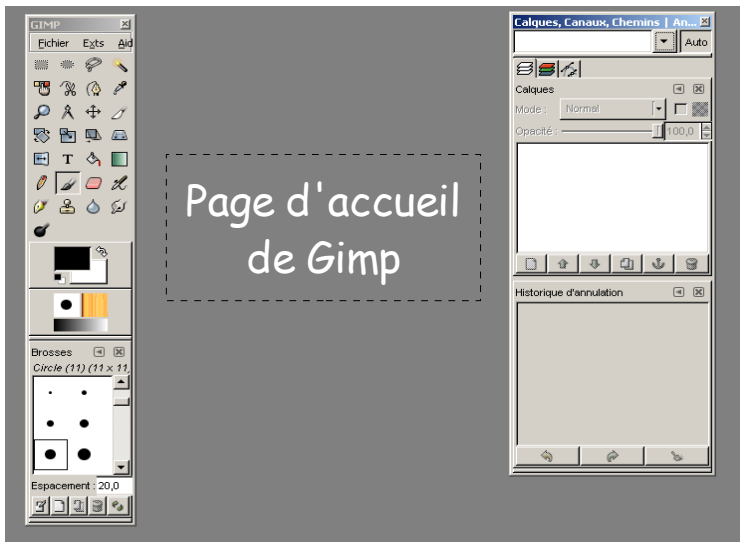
GIMP

Fichier Exts Aid

Brosses

Circle (11) (11 × 11

Espacement : 20,0

Page d'accueil de Gimp

Calques, Canaux, Chemins | An...

Auto

Calques

Mode : Normal

Opacité : 100,0

Historique d'annulation